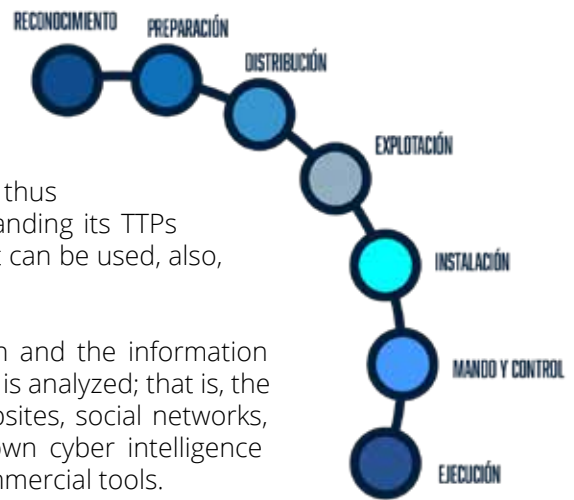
RECONOCIMIENTO

PREPARACIÓN

DISTRIBUCIÓN

EXPLOTACIÓN

INSTALACIÓN

MANDO Y CONTROL

EJECUCIÓN

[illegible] thus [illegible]anding its TTPs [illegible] can be used, also,

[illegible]n and the information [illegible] is analyzed; that is, the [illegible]sites, social networks, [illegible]own cyber intelligence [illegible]mercial tools.